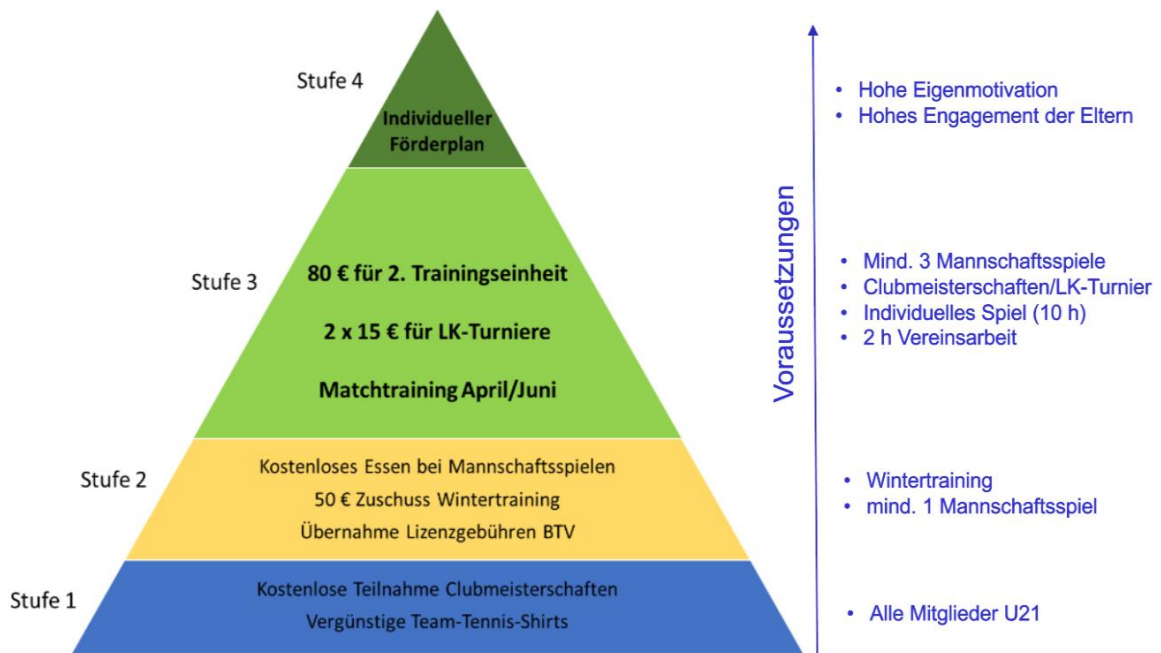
Stufe 4

Individueller Förderplan

Stufe 3

80 € für 2. Trainingseinheit

2 x 15 € für LK-Turniere

Matchtraining April/Juni

Stufe 2

Kostenloses Essen bei Mannschaftsspielen

50 € Zuschuss Wintertraining

Übernahme Lizenzgebühren BTV

Stufe 1

Kostenlose Teilnahme Clubmeisterschaften

Vergünstige Team-Tennis-Shirts

Voraussetzungen

• Hohe Eigenmotivation
• Hohes Engagement der Eltern

• Mind. 3 Mannschaftsspiele
• Clubmeisterschaften/LK-Turnier
• Individuelles Spiel (10 h)
• 2 h Vereinsarbeit

• Wintertraining
• mind. 1 Mannschaftsspiel

• Alle Mitglieder U21